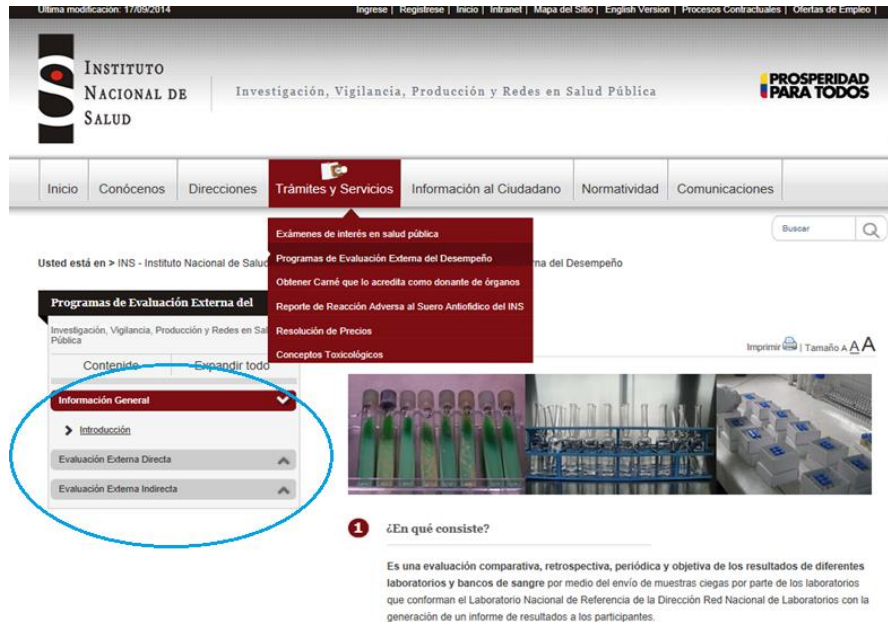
Ultima modificación: 17/09/2014

Ingrese | Registrese | Inicio | Intranet | Mapa del Sitio | English Version | Procesos Contractuales | Ofertas de Empleo |

Instituto Nacional de Salud

Investigación, Vigilancia, Producción y Redes en Salud Pública

PROSPERIDAD PARA TODOS

Inicio | Conócenos | Direcciones | Trámites y Servicios | Información al Ciudadano | Normatividad | Comunicaciones

Exámenes de interés en salud pública
Programas de Evaluación Externa del Desempeño
Obtener Carné que lo acredita como donante de órganos
Reporte de Reacción Adversa al Suero Antiofídico del INS
Resolución de Precios
Conceptos Toxicológicos

Buscar

Usted está en > INS - Instituto Nacional de Salud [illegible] rna del Desempeño

Programas de Evaluación Externa del

Investigación, Vigilancia, Producción y Redes en Sa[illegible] Pública

Contenido | Expandir todo

Imprimir | Tamaño A A A

Información General

Introducción

Evaluación Externa Directa

Evaluación Externa Indirecta

1 ¿En qué consiste?

Es una evaluación comparativa, retrospectiva, periódica y objetiva de los resultados de diferentes laboratorios y bancos de sangre por medio del envío de muestras ciegas por parte de los laboratorios que conforman el Laboratorio Nacional de Referencia de la Dirección Red Nacional de Laboratorios con la generación de un informe de resultados a los participantes.